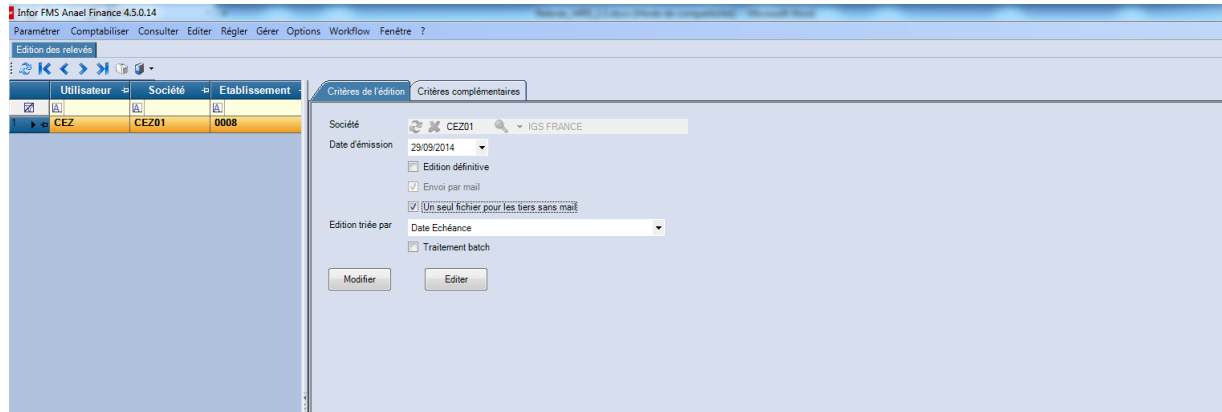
Infor FMS Anael Finance 4.5.0.14

Paramétrer Comptabiliser Consulter Editer Régler Gérer Options Workflow Fenêtre ?

Edition des relevés

| | Utilisateur | Société | Etablissement |
|---|---|---|---|
| 1 | CEZ | CEZ01 | 0008 |

Critères de l'édition | Critères complémentaires

Société CEZ01 IGS FRANCE

Date d'émission 29/09/2014

Edition définitive

Envoi par mail

Un seul fichier pour les tiers sans mail

Edition triée par Date Echéance

Traitement batch

Modifier

Editer